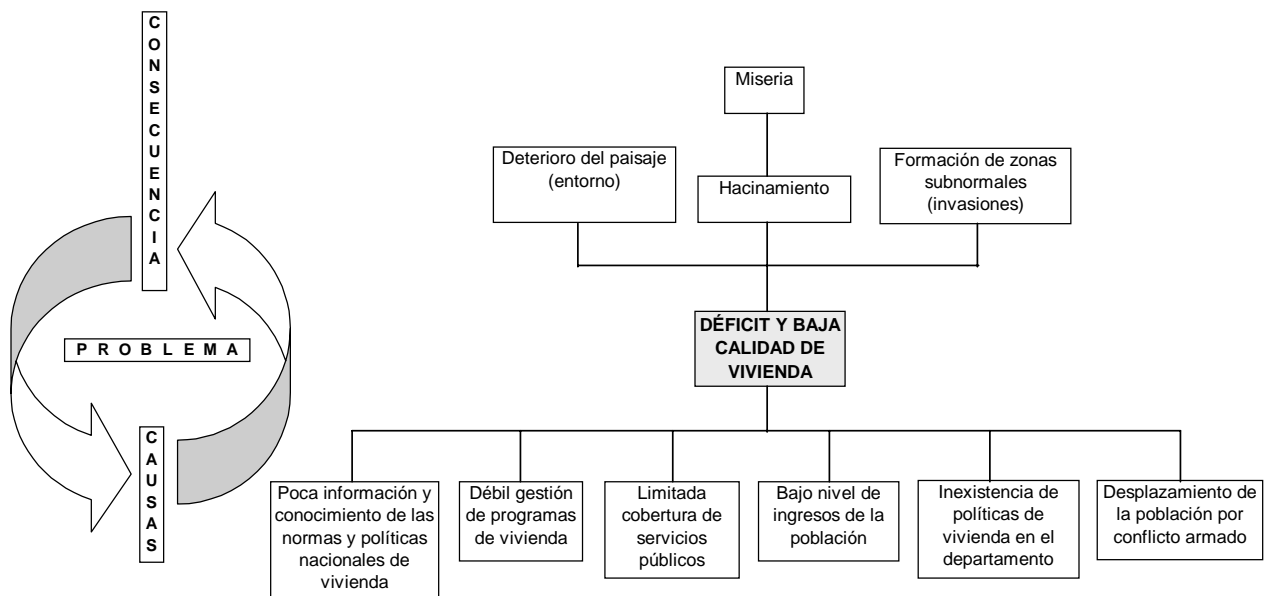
CONSECUENCIA

PROBLEMA

CAUSAS

Miseria

Deterioro del paisaje (entorno)

Hacinamiento

Formación de zonas subnormales (invasiones)

DÉFICIT Y BAJA CALIDAD DE VIVIENDA

Poca información y conocimiento de las normas y políticas nacionales de vivienda

Débil gestión de programas de vivienda

Limitada cobertura de servicios públicos

Bajo nivel de ingresos de la población

Inexistencia de políticas de vivienda en el departamento

Desplazamiento de la población por conflicto armado